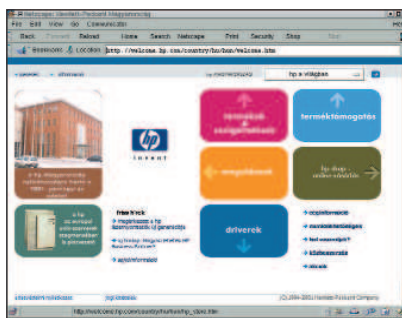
Netscape: Hewlett-Packard Magyarország
File Edit View Go Communicator Help
Back Forward Reload Home Search Netscape Print Security Shop Stop
Bookmarks Location: http://welcome.hp.com/country/hu/hun/welcome.htm

hp a világban

hp
invent

termékek és szolgáltatások

terméktámogatás

megoldások

hp shop - online vásárlás

driverek

friss hírek
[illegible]
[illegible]
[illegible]

cégünkről
munkalehetőségek
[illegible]
kapcsolat
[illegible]

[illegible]
(C) 1994-2002 Hewlett-Packard Company

http://welcome.hp.com/country/hu/hun/hp_dons.htm